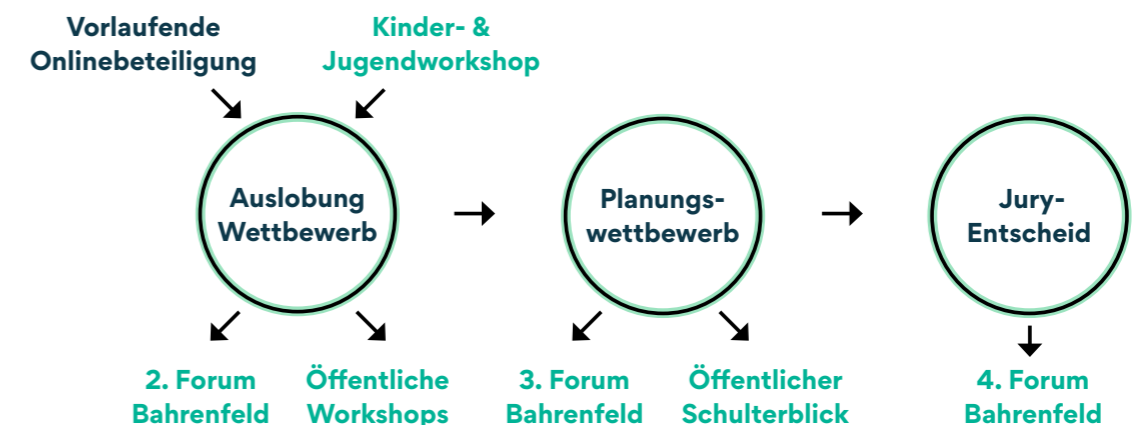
Vorlaufende Onlinebeteiligung

Kinder- & Jugendworkshop

Auslobung Wettbewerb

Planungs-wettbewerb

Jury-Entscheid

2. Forum Bahrenfeld

Öffentliche Workshops

3. Forum Bahrenfeld

Öffentlicher Schulterblick

4. Forum Bahrenfeld